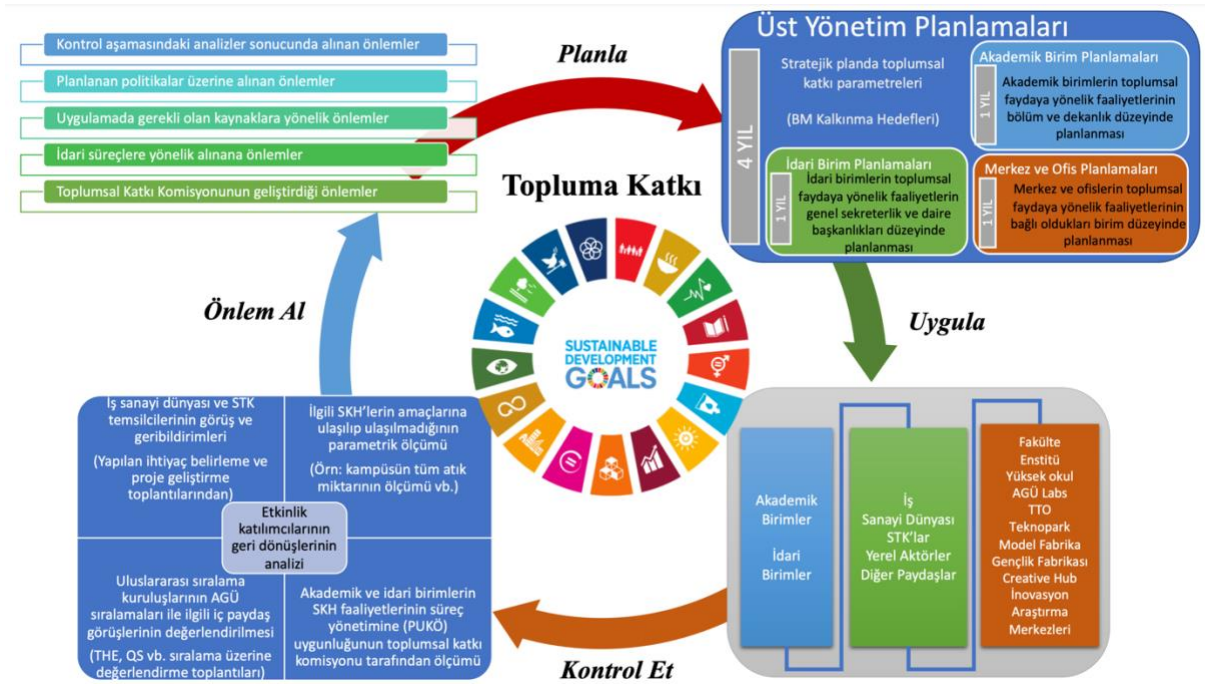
Kontrol aşamasındaki analizler sonucunda alınan önlemler

Planlanan politikalar üzerine alınan önlemler

Uygulamada gerekli olan kaynaklara yönelik önlemler

İdari süreçlere yönelik alınana önlemler

Toplumsal Katkı Komisyonunun geliştirdiği önlemler

Planla

Üst Yönetim Planlamaları

4 YIL

Stratejik planda toplumsal katkı parametreleri

(BM Kalkınma Hedefleri)

Akademik Birim Planlamaları

1 YIL

Akademik birimlerin toplumsal faydaya yönelik faaliyetlerinin bölüm ve dekanlık düzeyinde planlanması

İdari Birim Planlamaları

1 YIL

İdari birimlerin toplumsal faydaya yönelik faaliyetlerin genel sekreterlik ve daire başkanlıkları düzeyinde planlanması

Merkez ve Ofis Planlamaları

1 YIL

Merkez ve ofislerin toplumsal faydaya yönelik faaliyetlerinin bağlı oldukları birim düzeyinde planlanması

Topluma Katkı

SUSTAINABLE DEVELOPMENT GOALS

Önlem Al

Uygula

İş sanayi dünyası ve STK temsilcilerinin görüş ve geribildirimleri

(Yapılan ihtiyaç belirleme ve proje geliştirme toplantılarından)

İlgili SKH'lerin amaçlarına ulaşıp ulaşılmadığının parametrik ölçümü

(Örn: kampüsün tüm atık miktarının ölçümü vb.)

Etkinlik katılımcılarının geri dönüşlerinin analizi

Uluslararası sıralama kuruluşlarının AGÜ sıralamaları ile ilgili iç paydaş görüşlerinin değerlendirilmesi

(THE, QS vb. sıralama üzerine değerlendirme toplantıları)

Akademik ve idari birimlerin SKH faaliyetlerinin süreç yönetimine (PUKÖ) uygunluğunun toplumsal katkı komisyonu tarafından ölçümü

Akademik Birimler

İdari Birimler

İş Sanayi Dünyası STK'lar Yerel Aktörler Diğer Paydaşlar

Fakülte
Enstitü
Yüksek okul
AGÜ Labs
TTO
Teknopark
Model Fabrika
Gençlik Fabrikası
Creative Hub
İnovasyon
Araştırma Merkezleri

Kontrol Et